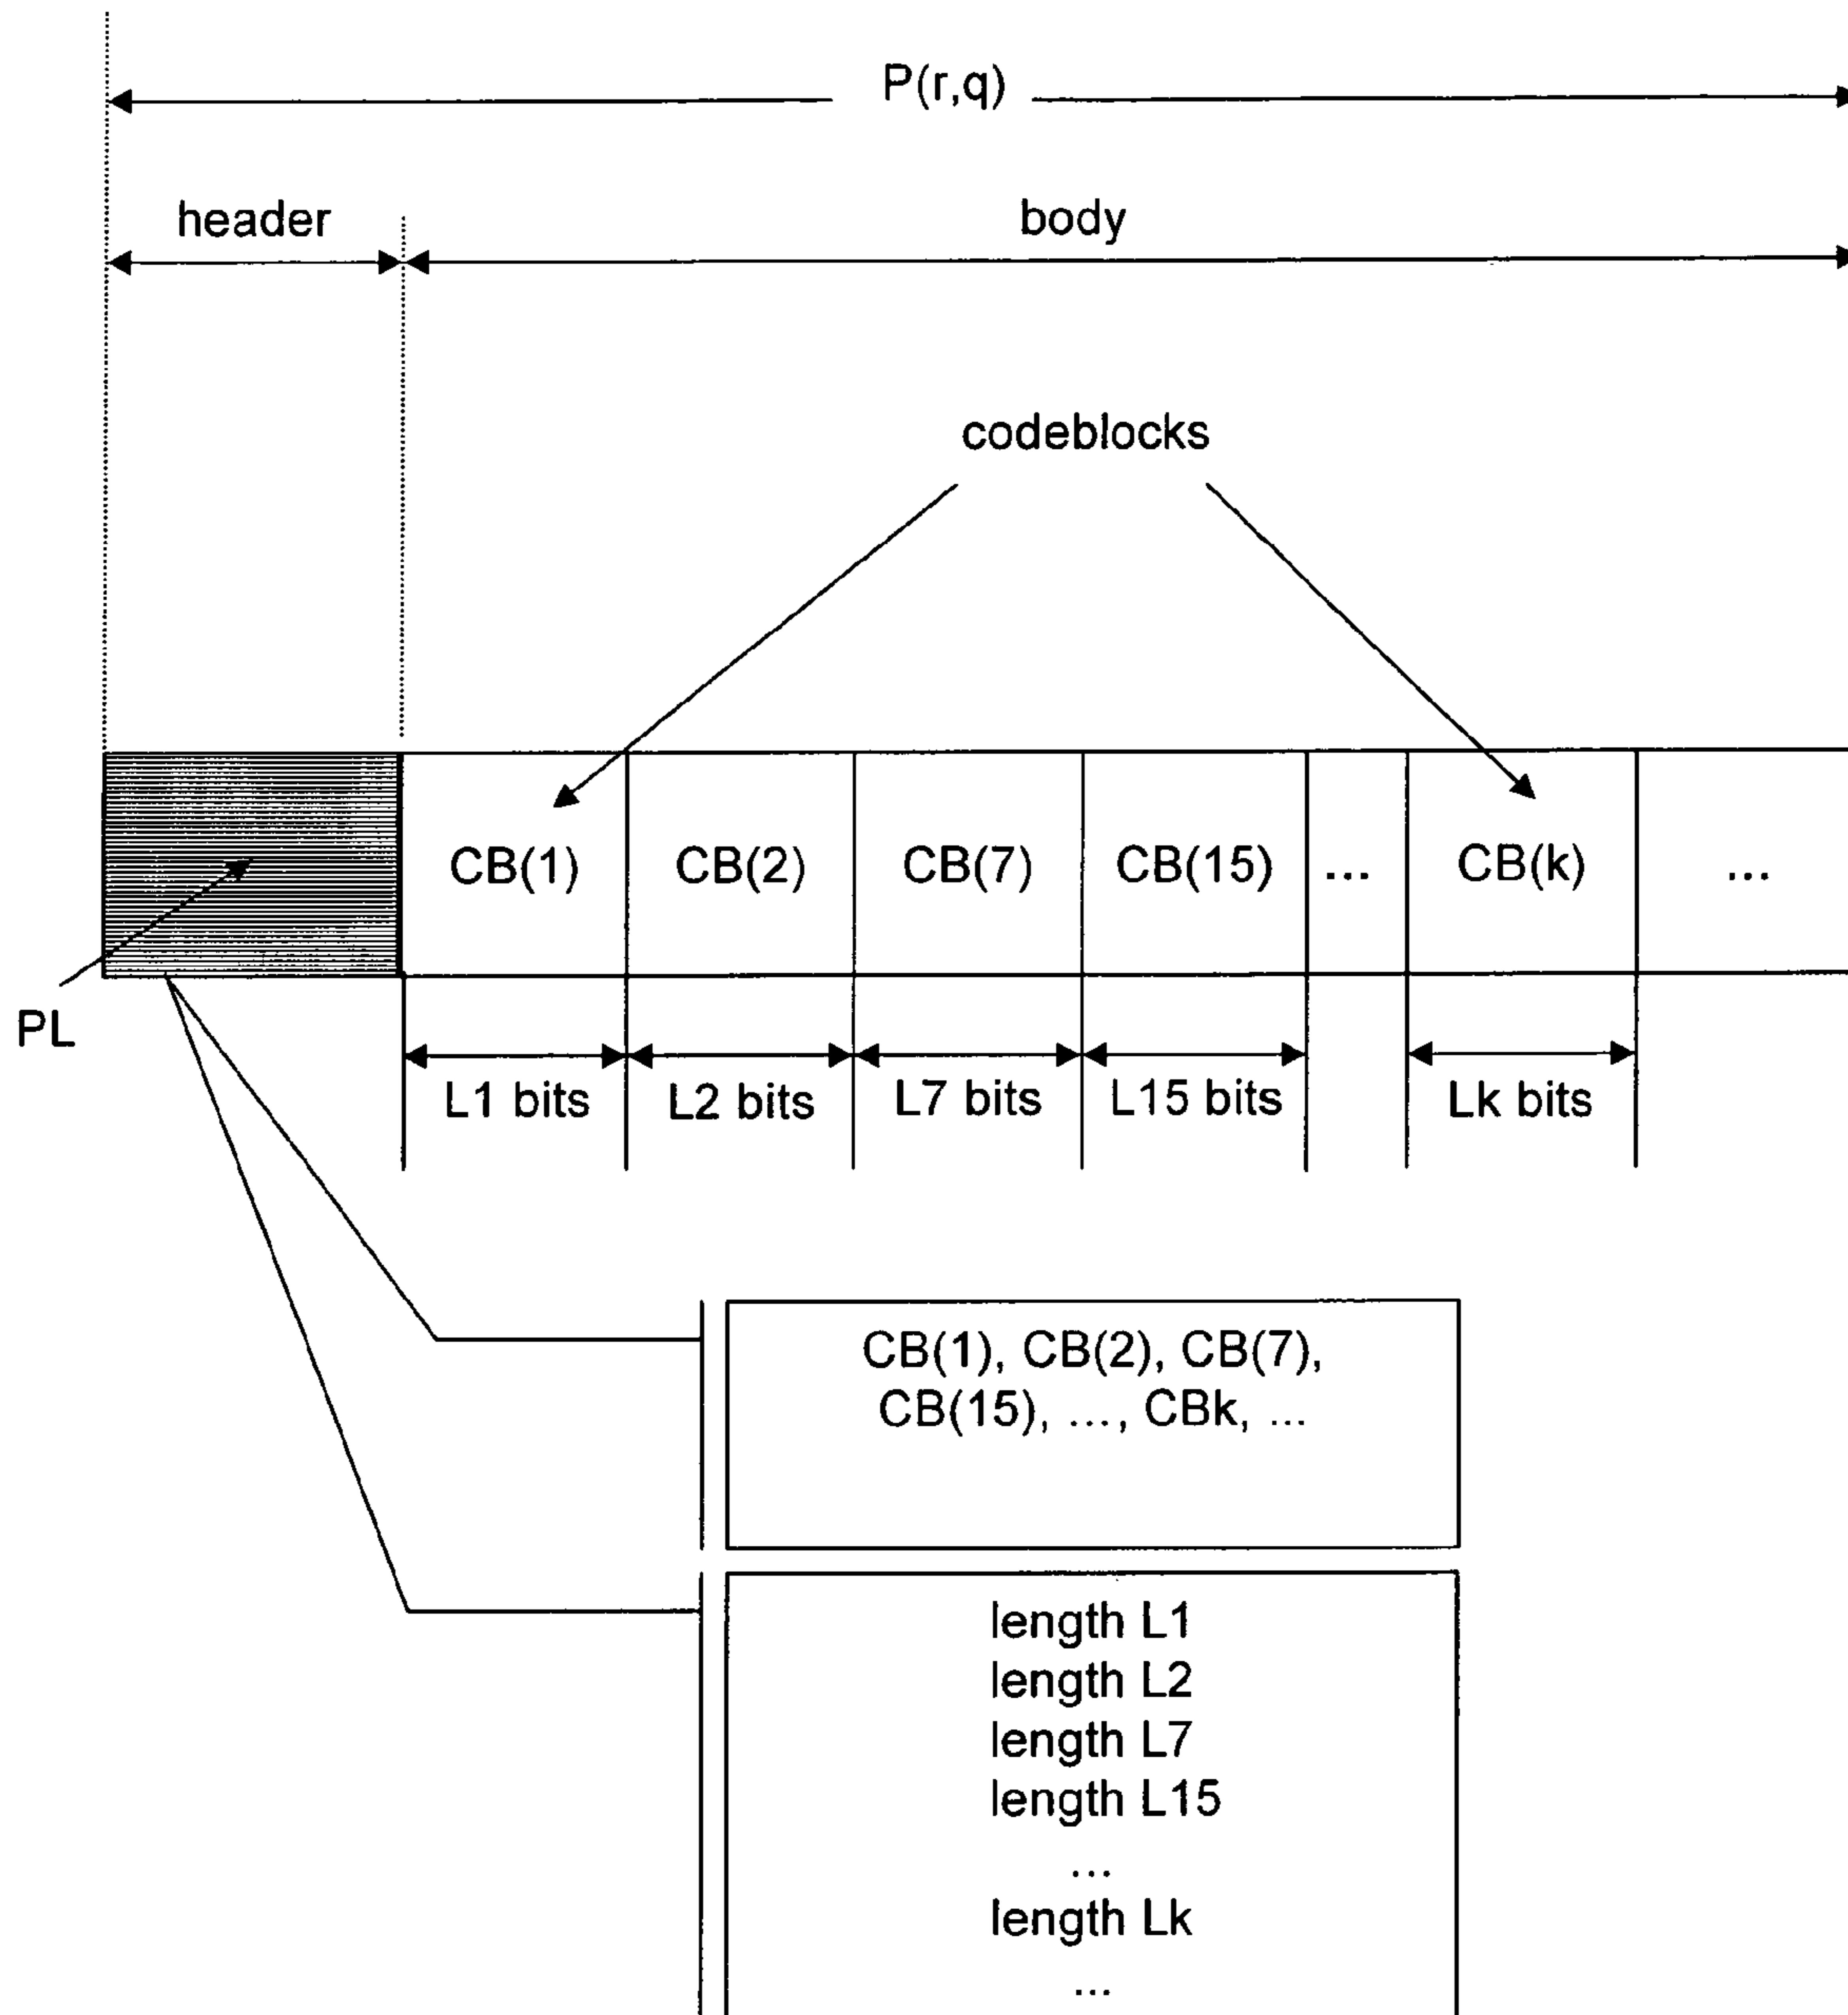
P(r,q)

header

body

codeblocks

CB(1)

CB(2)

CB(7)

CB(15)

...

CB(k)

...

PL

L1 bits

L2 bits

L7 bits

L15 bits

Lk bits

CB(1), CB(2), CB(7), CB(15), ..., CBk, ...

length L1
length L2
length L7
length L15
...
length Lk
...